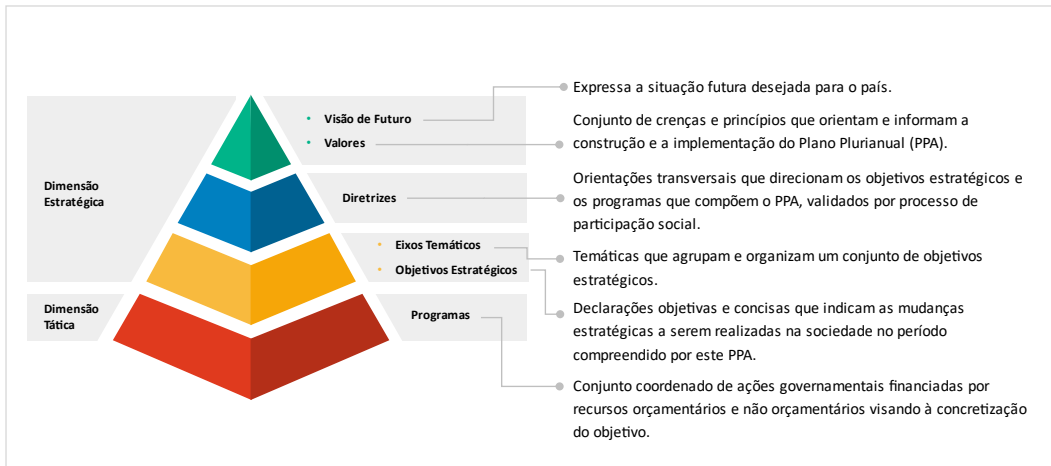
Dimensão Estratégica

Dimensão Tática

• Visão de Futuro
• Valores

Diretrizes

• Eixos Temáticos
• Objetivos Estratégicos

Programas

Expressa a situação futura desejada para o país.

Conjunto de crenças e princípios que orientam e informam a construção e a implementação do Plano Plurianual (PPA).

Orientações transversais que direcionam os objetivos estratégicos e os programas que compõem o PPA, validados por processo de participação social.

Temáticas que agrupam e organizam um conjunto de objetivos estratégicos.

Declarações objetivas e concisas que indicam as mudanças estratégicas a serem realizadas na sociedade no período compreendido por este PPA.

Conjunto coordenado de ações governamentais financiadas por recursos orçamentários e não orçamentários visando à concretização do objetivo.